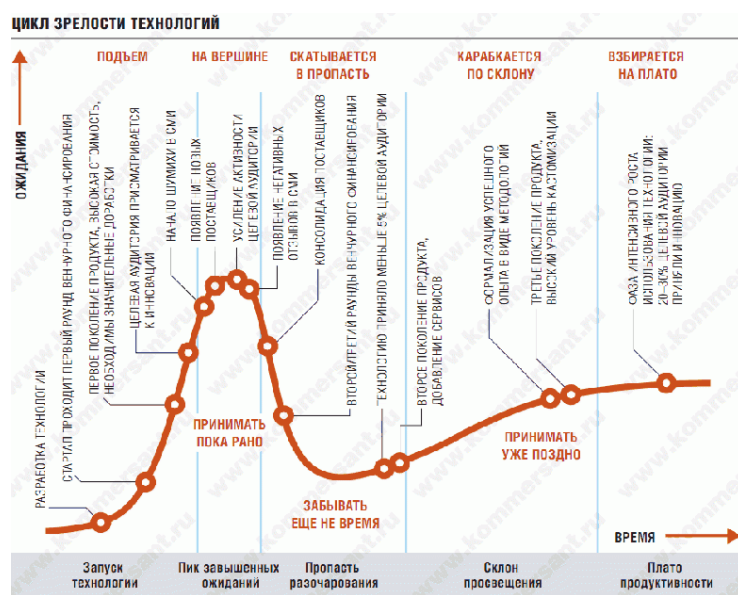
ЦИКЛ ЗРЕЛОСТИ ТЕХНОЛОГИЙ

ОЖИДАНИЯ

ПОДЪЕМ

НА ВЕРШИНЕ

СКАТЫВАЕТСЯ В ПРОПАСТЬ

КАРАБКАЕТСЯ ПО СКЛОНУ

ВЗБИРАЕТСЯ НА ПЛАТО

Разработка технологии

Стартап проходит первый раунд венчурного финансирования

Первое поколение продукта, высокая стоимость, необходимы значительные доработки

Целевая аудитория присматривается к инновации

Начало шумихи в СМИ

Появление новых поставщиков

Усиление активности целевой аудитории

Появление негативных отзывов в СМИ

Консолидация поставщиков

Второй/третий раунды венчурного финансирования

Технологию приняло меньше 5% целевой аудитории

Второе поколение продукта, добавление сервисов

Формализация успешного опыта в виде методологии

Третье поколение продукта, высокий уровень кастомизации

Фаза интенсивного роста использования технологии: 20–30% целевой аудитории приняли инновацию

ПРИНИМАТЬ ПОКА РАНО

ЗАБЫВАТЬ ЕЩЕ НЕ ВРЕМЯ

ПРИНИМАТЬ УЖЕ ПОЗДНО

ВРЕМЯ

Запуск технологии

Пик завышенных ожиданий

Пропасть разочарования

Склон просвещения

Плато продуктивности

www.kommersant.ru